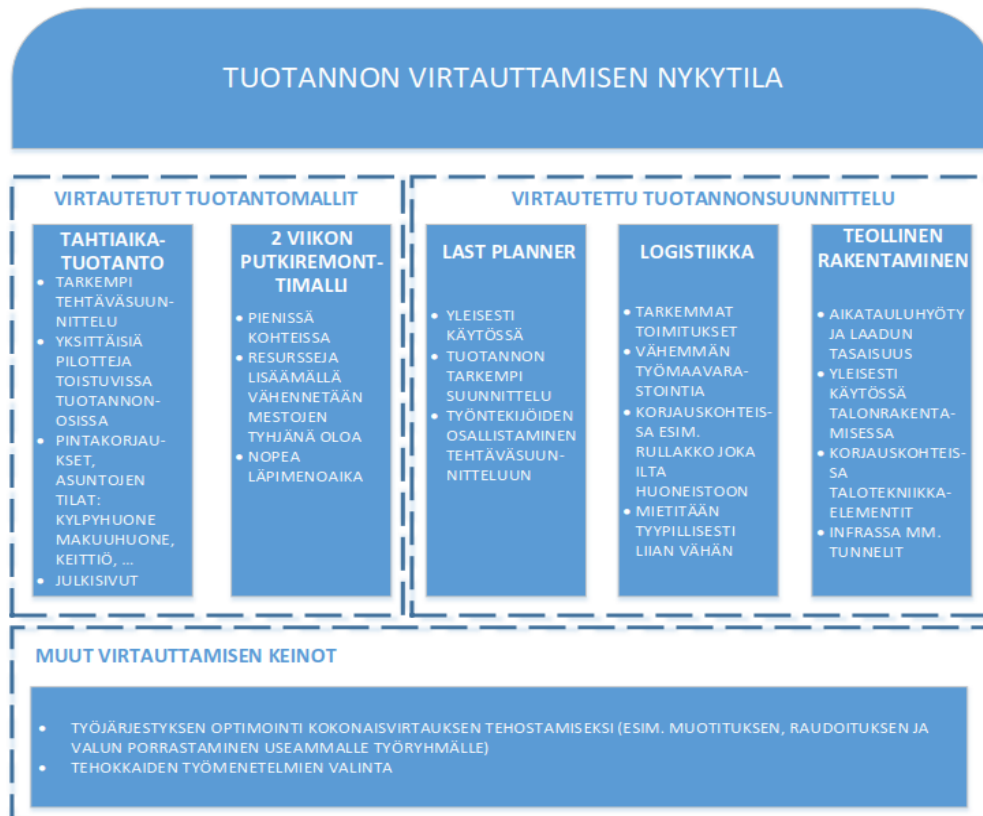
TUOTANNON VIRTAUTTAMISEN NYKYTILA

VIRTAUTETUT TUOTANTOMALLIT

TAHTIAIKATUOTANTO
- TARKEMPI TEHTÄVÄSUUNNITTELU
- YKSITTÄISIÄ PILOTTEJA TOISTUVISSA TUOTANNON-OSISSA
- PINTAKORJAUKSET, ASUNTOJEN TILAT: KYLPYHUONE MAKUUHUONE, KEITTIÖ, ...
- JULKISIVUT

2 VIIKON PUTKIREMONTTIMALLI
- PIENISSÄ KOHTEISSA
- RESURSSEJA LISÄÄMÄLLÄ VÄHENNETÄÄN MESTOJEN TYHJÄNÄ OLOA
- NOPEA LÄPIMENOAIKA

VIRTAUTETTU TUOTANNONSUUNNITTELU

LAST PLANNER
- YLEISESTI KÄYTÖSSÄ
- TUOTANNON TARKEMPI SUUNNITTELU
- TYÖNTEKIJÖIDEN OSALLISTAMINEN TEHTÄVÄSUUNNITTELUUN

LOGISTIIKKA
- TARKEMMAT TOIMITUKSET
- VÄHEMMÄN TYÖMAAVARASTOINTIA
- KORJAUSKOHTEISSA ESIM. RULLAKKO JOKA ILTA HUONEISTOON
- MIETITÄÄN TYYPILLISESTI LIIAN VÄHÄN

TEOLLINEN RAKENTAMINEN
- AIKATAULUHYÖTY JA LAADUN TASAISUUS
- YLEISESTI KÄYTÖSSÄ TALONRAKENTAMISESSA
- KORJAUSKOHTEISSA TALOTEKNIIKKAELEMENTIT
- INFRASSA MM. TUNNELIT

MUUT VIRTAUTTAMISEN KEINOT

- TYÖJÄRJESTYKSEN OPTIMOINTI KOKONAISVIRTAUKSEN TEHOSTAMISEKSI (ESIM. MUOTITUKSEN, RAUDOITUKSEN JA VALUN PORRASTAMINEN USEAMMALLE TYÖRYHMÄLLE)
- TEHOKKAIDEN TYÖMENETELMIEN VALINTA